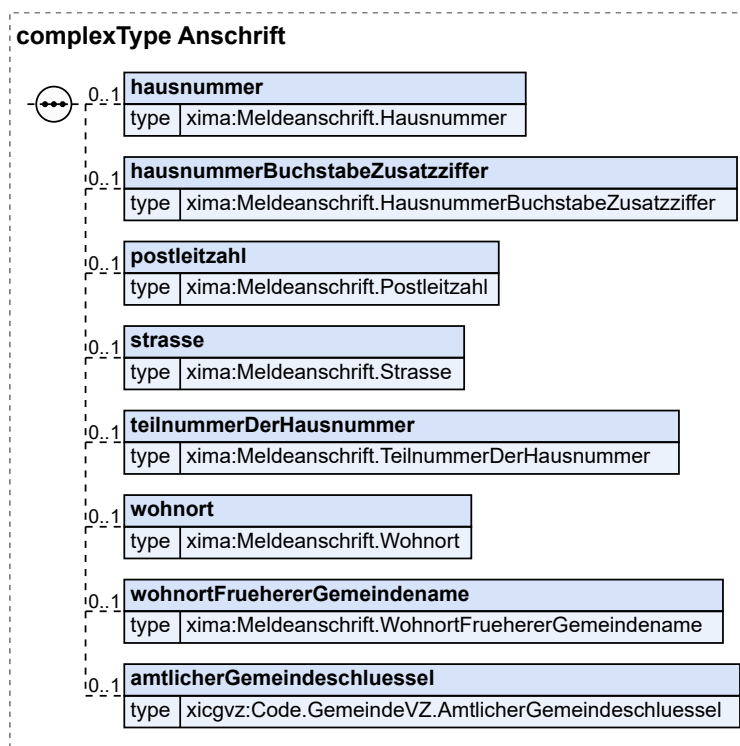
complexType Anschrift

0..1 hausnummer
type xima:Meldeanschrift.Hausnummer

0..1 hausnummerBuchstabeZusatzziffer
type xima:Meldeanschrift.HausnummerBuchstabeZusatzziffer

0..1 postleitzahl
type xima:Meldeanschrift.Postleitzahl

0..1 strasse
type xima:Meldeanschrift.Strasse

0..1 teilnummerDerHausnummer
type xima:Meldeanschrift.TeilnummerDerHausnummer

0..1 wohnort
type xima:Meldeanschrift.Wohnort

0..1 wohnortFruehererGemeindename
type xima:Meldeanschrift.WohnortFruehererGemeindename

0..1 amtlicherGemeindeschluessel
type xicgvz:Code.GemeindeVZ.AmtlicherGemeindeschluessel